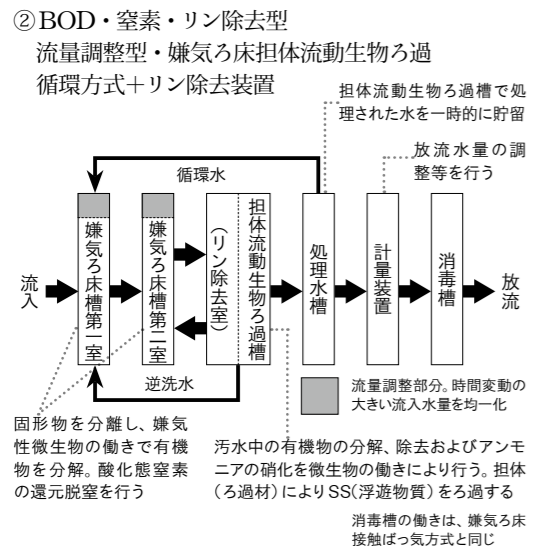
②BOD・窒素・リン除去型
流量調整型・嫌気ろ床担体流動生物ろ過
循環方式+リン除去装置

担体流動生物ろ過槽で処理された水を一時的に貯留

放流水量の調整等を行う

循環水

流入

嫌気ろ床槽第一室

嫌気ろ床槽第二室

(リン除去室)

担体流動生物ろ過槽

処理水槽

計量装置

消毒槽

放流

逆洗水

流量調整部分。時間変動の大きい流入水量を均一化

固形物を分離し、嫌気性微生物の働きで有機物を分解。酸化態窒素の還元脱窒を行う

汚水中の有機物の分解、除去およびアンモニアの硝化を微生物の働きにより行う。担体(ろ過材)によりSS(浮遊物質)をろ過する

消毒槽の働きは、嫌気ろ床接触ばっ気方式と同じ